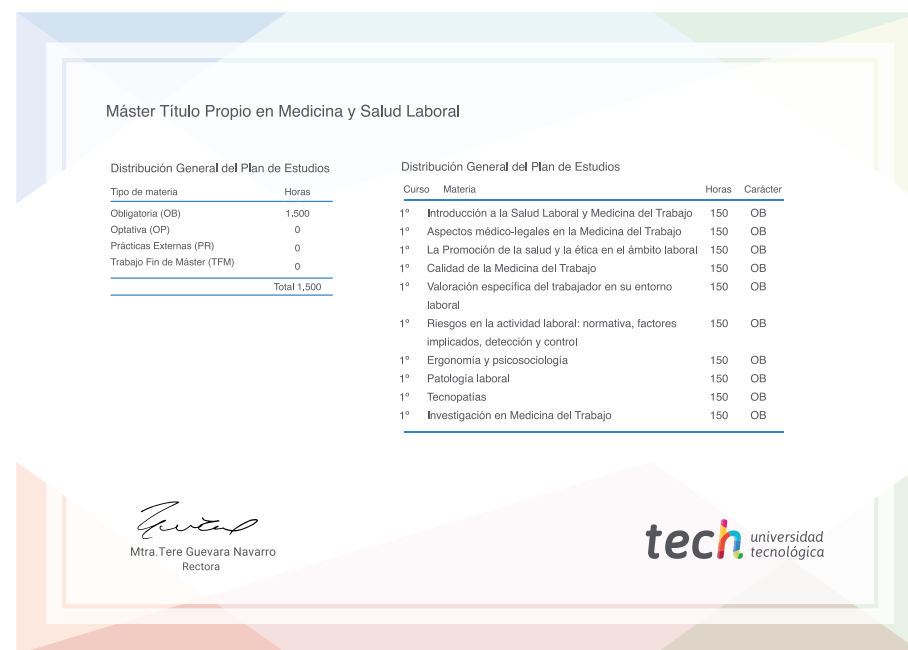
Máster Título Propio en Medicina y Salud Laboral

Distribución General del Plan de Estudios

| Tipo de materia | Horas |
|---|---|
| Obligatoria (OB) | 1.500 |
| Optativa (OP) | 0 |
| Prácticas Externas (PR) | 0 |
| Trabajo Fin de Máster (TFM) | 0 |
| | Total 1.500 |

Distribución General del Plan de Estudios

| Curso | Materia | Horas | Carácter |
|---|---|---|---|
| 1º | Introducción a la Salud Laboral y Medicina del Trabajo | 150 | OB |
| 1º | Aspectos médico-legales en la Medicina del Trabajo | 150 | OB |
| 1º | La Promoción de la salud y la ética en el ámbito laboral | 150 | OB |
| 1º | Calidad de la Medicina del Trabajo | 150 | OB |
| 1º | Valoración específica del trabajador en su entorno laboral | 150 | OB |
| 1º | Riesgos en la actividad laboral: normativa, factores implicados, detección y control | 150 | OB |
| 1º | Ergonomía y psicosociología | 150 | OB |
| 1º | Patología laboral | 150 | OB |
| 1º | Tecnopatías | 150 | OB |
| 1º | Investigación en Medicina del Trabajo | 150 | OB |

Mtra.Tere Guevara Navarro
Rectora

tech universidad tecnológica